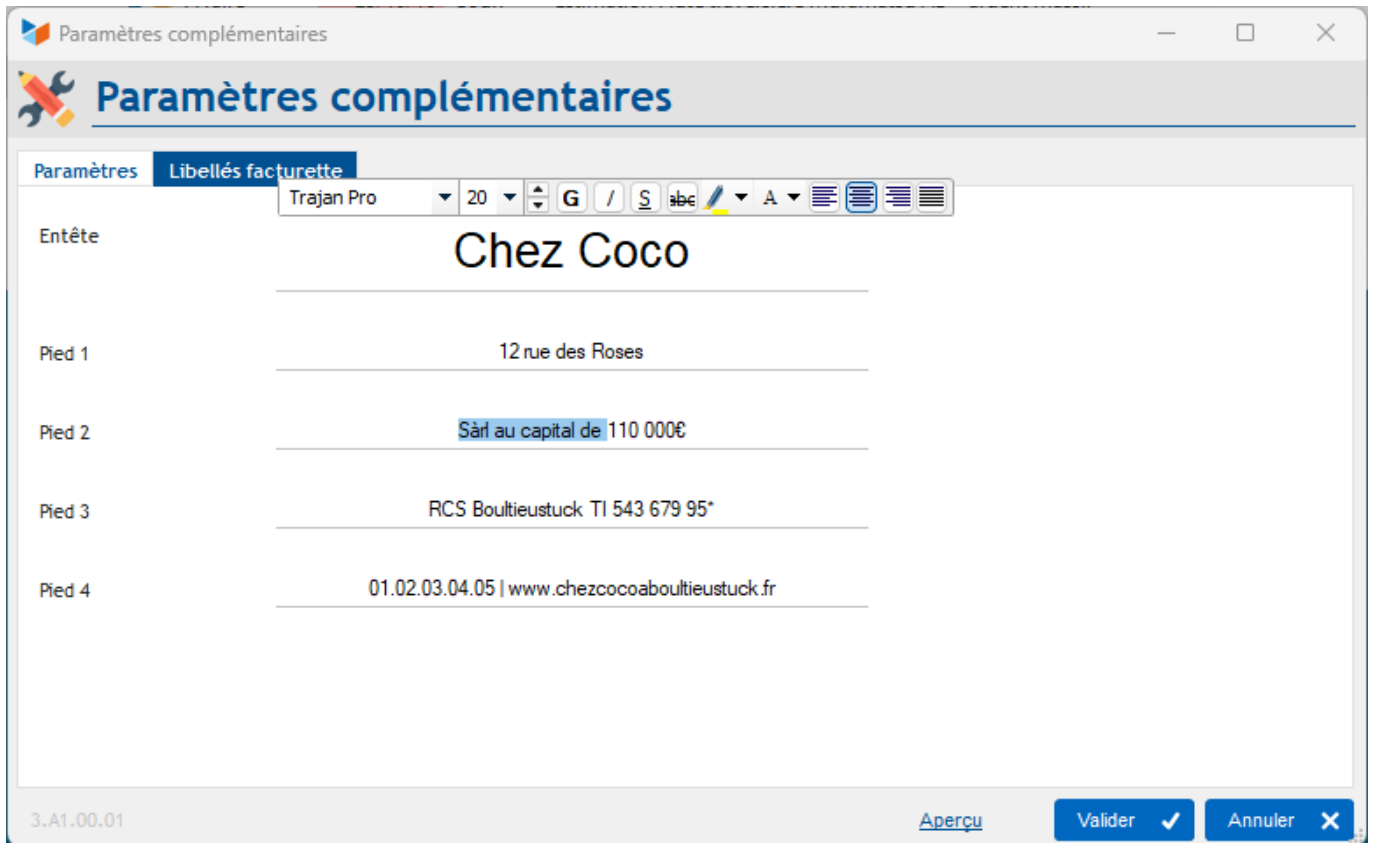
Paramètres complémentaires

Paramètres complémentaires

Paramètres | Libellés facturette

Trajan Pro 20 G I S abc A

Entête
Chez Coco

Pied 1
12 rue des Roses

Pied 2
Sàrl au capital de 110 000€

Pied 3
RCS Boultieustuck TI 543 679 95*

Pied 4
01.02.03.04.05 | www.chezcocoaboultieustuck.fr

3.A1.00.01
Aperçu
Valider
Annuler